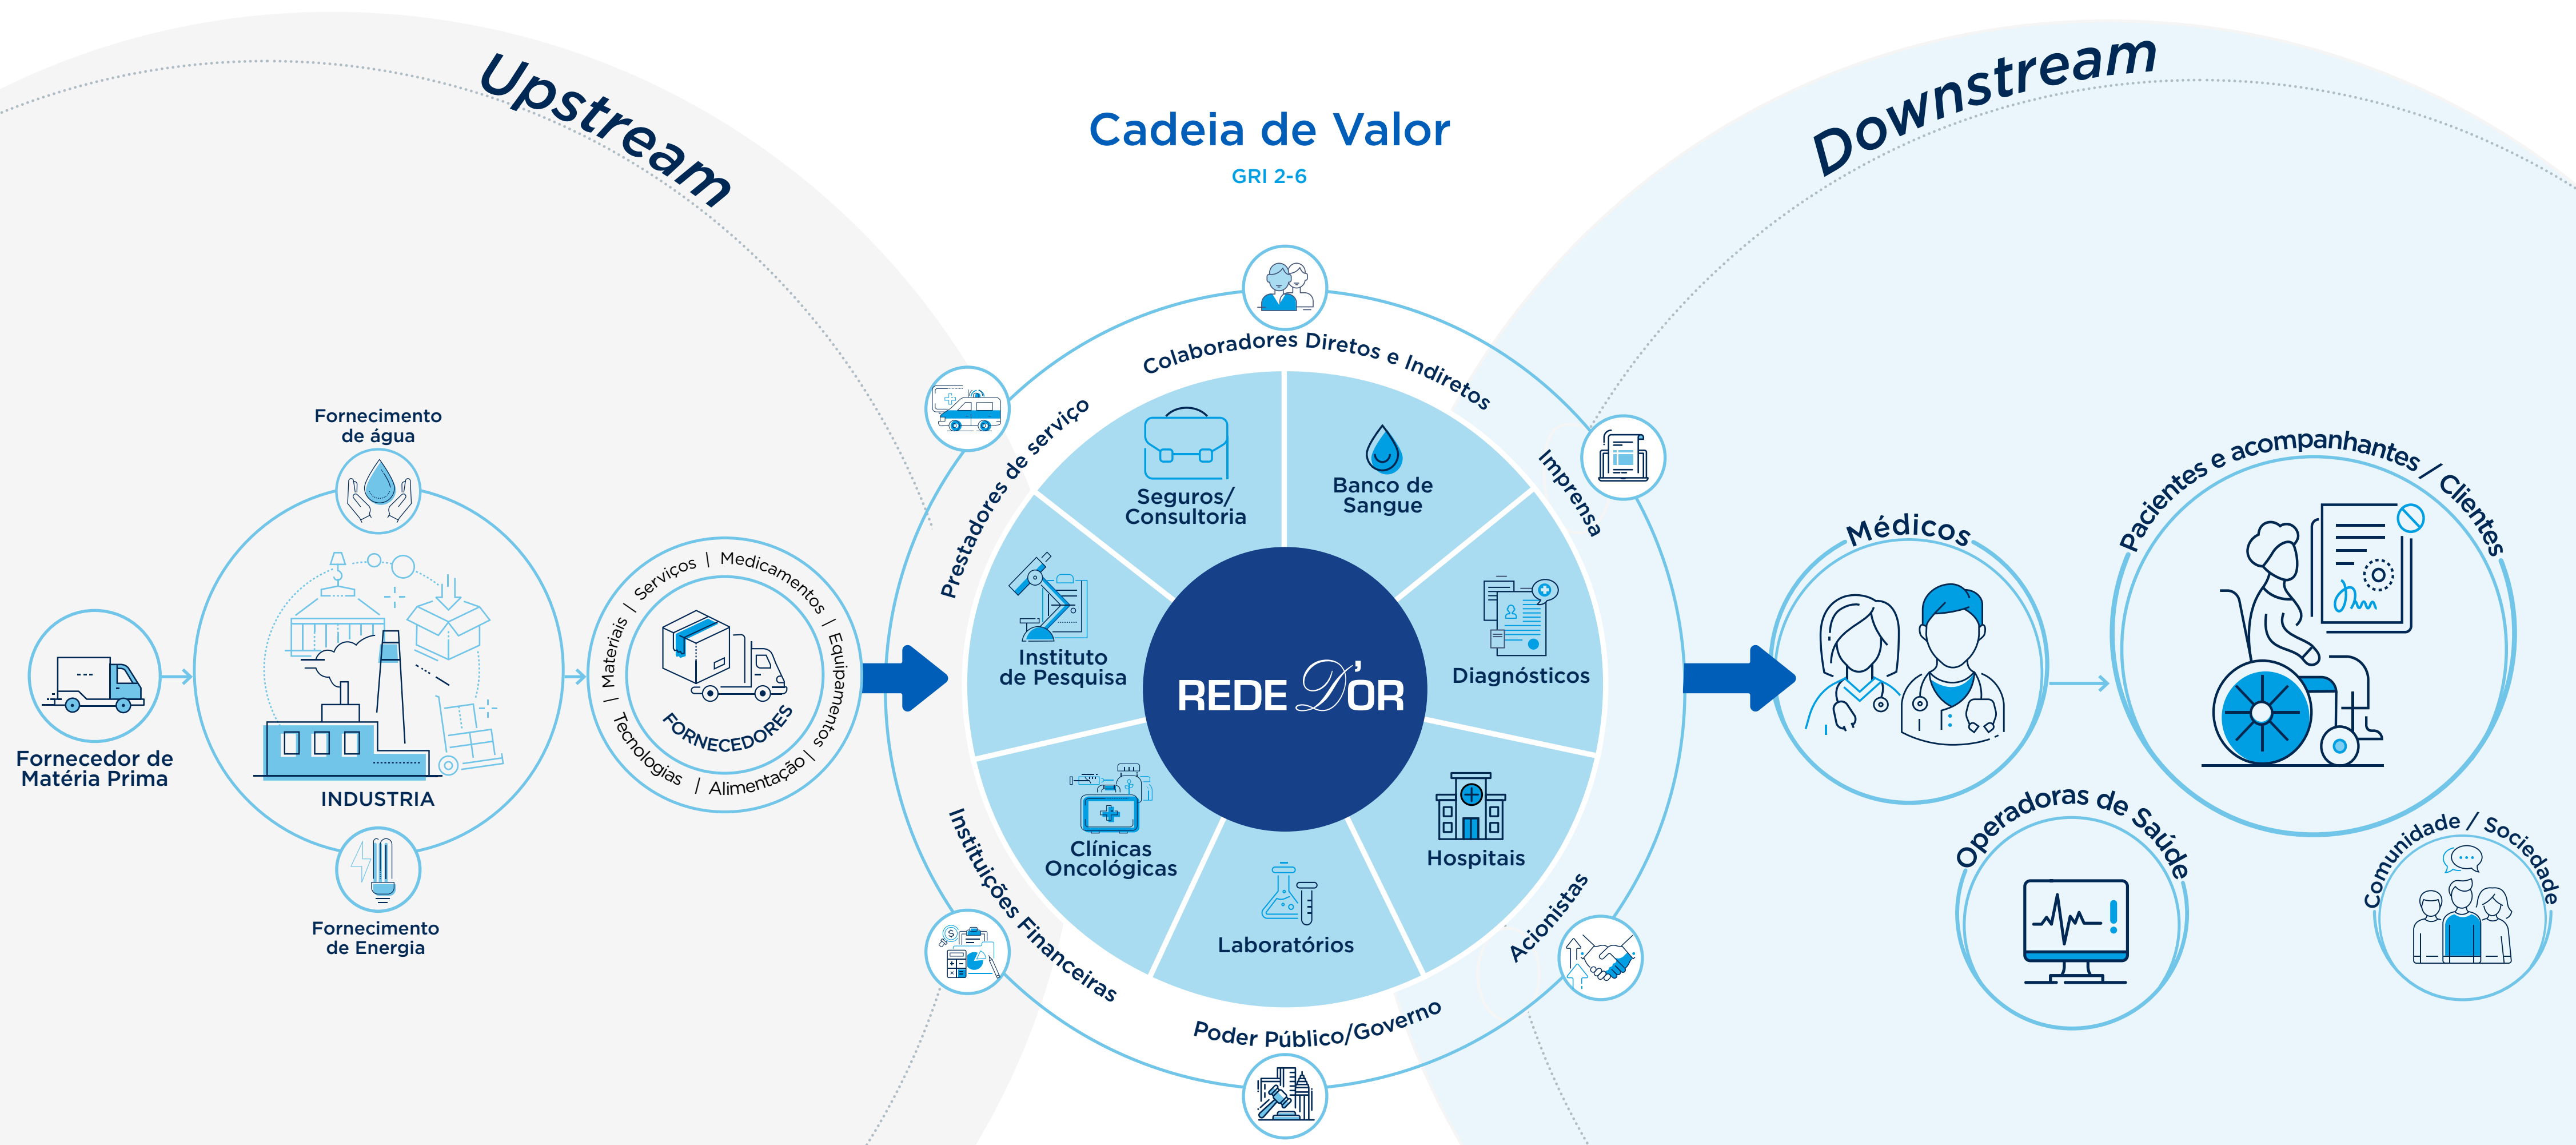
Upstream

Cadeia de Valor
GRI 2-6

Downstream

Fornecimento de água

Fornecedor de Matéria Prima

INDUSTRIA

Fornecimento de Energia

Serviços | Medicamentos | Equipamentos | Alimentação | Tecnologias | Materiais |

FORNECEDORES

Prestadores de serviço

Colaboradores Diretos e Indiretos

Imprensa

Acionistas

Poder Público/Governo

Instituições Financeiras

Seguros/ Consultoria

Banco de Sangue

Instituto de Pesquisa

REDE D'OR

Diagnósticos

Clínicas Oncológicas

Hospitais

Laboratórios

Médicos

Pacientes e acompanhantes / Clientes

Operadoras de Saúde

Comunidade / Sociedade